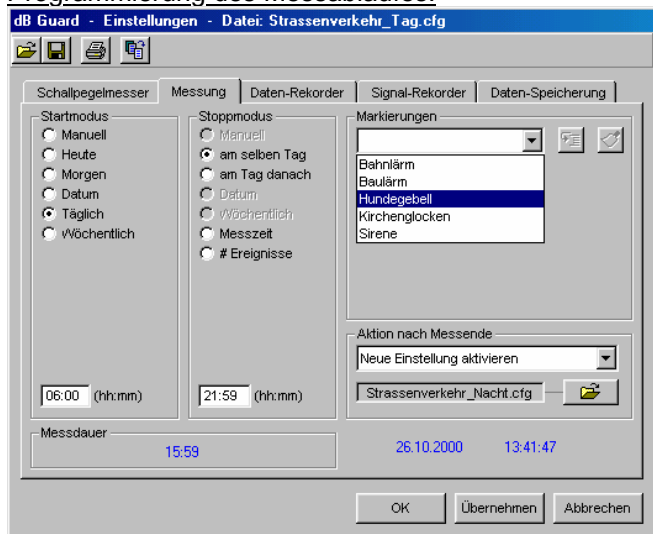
Programmierung des Messablaufes

dB Guard - Einstellungen - Datei: Strassenverkehr_Tag.cfg

Schallpegelmesser | Messung | Daten-Rekorder | Signal-Rekorder | Daten-Speicherung

Startmodus
Manuell
Heute
Morgen
Datum
Täglich
Wöchentlich

06:00 (hh:mm)

Stoppmodus
Manuell
am selben Tag
am Tag danach
Datum
Wöchentlich
Messzeit
# Ereignisse

21:59 (hh:mm)

Markierungen
Bahnlärm
Baulärm
Hundegebell
Kirchenglocken
Sirene

Aktion nach Messende
Neue Einstellung aktivieren
Strassenverkehr_Nacht.cfg

Messdauer
15:59

26.10.2000 13:41:47

OK | Übernehmen | Abbrechen